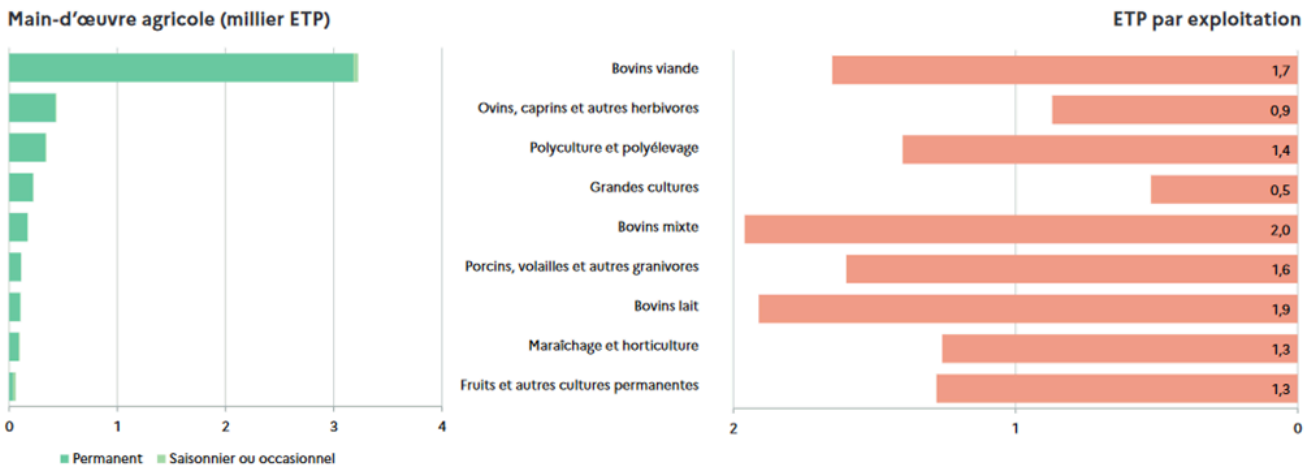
Main-d'œuvre agricole (millier ETP)

ETP par exploitation

Bovins viande 1,7
Ovins, caprins et autres herbivores 0,9
Polyculture et polyélevage 1,4
Grandes cultures 0,5
Bovins mixte 2,0
Porcins, volailles et autres granivores 1,6
Bovins lait 1,9
Maraîchage et horticulture 1,3
Fruits et autres cultures permanentes 1,3

0 1 2 3 4

2 1 0

Permanent Saisonnier ou occasionnel